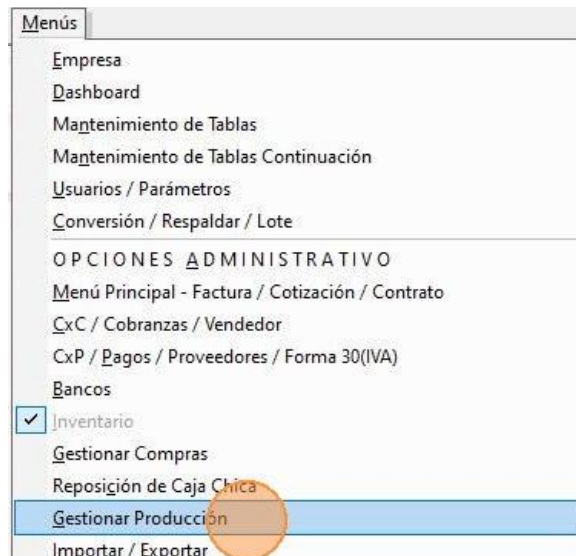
Menús

Empresa
Dashboard
Mantenimiento de Tablas
Mantenimiento de Tablas Continuación
Usuarios / Parámetros
Conversión / Respaldar / Lote
OPCIONES ADMINISTRATIVO
Menú Principal - Factura / Cotización / Contrato
CxC / Cobranzas / Vendedor
CxP / Pagos / Proveedores / Forma 30(IVA)
Bancos
✓ Inventario
Gestionar Compras
Reposición de Caja Chica
Gestionar Producción
Importar / Exportar